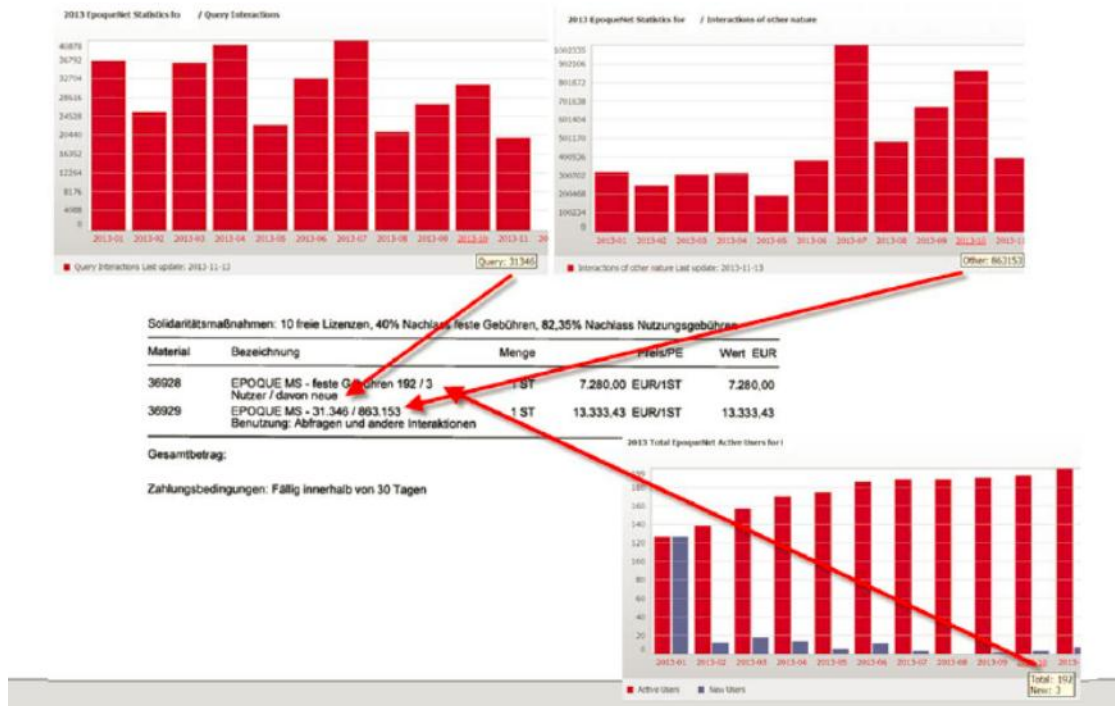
2013 EpoqueNet Statistics fo / Query Interactions

40878
36792
32704
28616
24528
20440
16352
12264
8176
4088
0

2013-01 2013-02 2013-03 2013-04 2013-05 2013-06 2013-07 2013-08 2013-09 2013-10 2013-11 20

Query Interactions Last update: 2013-11-12

Query: 31346

2013 EpoqueNet Statistics for / Interactions of other nature

1002335
902106
801872
701638
601404
501170
400936
300702
200468
100234
0

2013-01 2013-02 2013-03 2013-04 2013-05 2013-06 2013-07 2013-08 2013-09 2013-10 2013-11

Interactions of other nature Last update: 2013-11-13

Other: 863153

Solidaritätsmaßnahmen: 10 freie Lizenzen, 40% Nachlass feste Gebühren, 82,35% Nachlass Nutzungsgebühren

| Material | Bezeichnung | Menge | Preis/PE | Wert EUR |
|---|---|---|---|---|
| 36928 | EPOQUE MS - feste Gebühren 192 / 3 Nutzer / davon neue | 1 ST | 7.280,00 EUR/1ST | 7.280,00 |
| 36929 | EPOQUE MS - 31.346 / 863.153 Benutzung: Abfragen und andere Interaktionen | 1 ST | 13.333,43 EUR/1ST | 13.333,43 |

Gesamtbetrag:

Zahlungsbedingungen: Fällig innerhalb von 30 Tagen

2013 Total EpoqueNet Active Users for l

180
160
140
120
100
80
60
40
20
0

2013-01 2013-02 2013-03 2013-04 2013-05 2013-06 2013-07 2013-08 2013-09 2013-10 2013-

Active Users New Users

Total: 192
New: 3